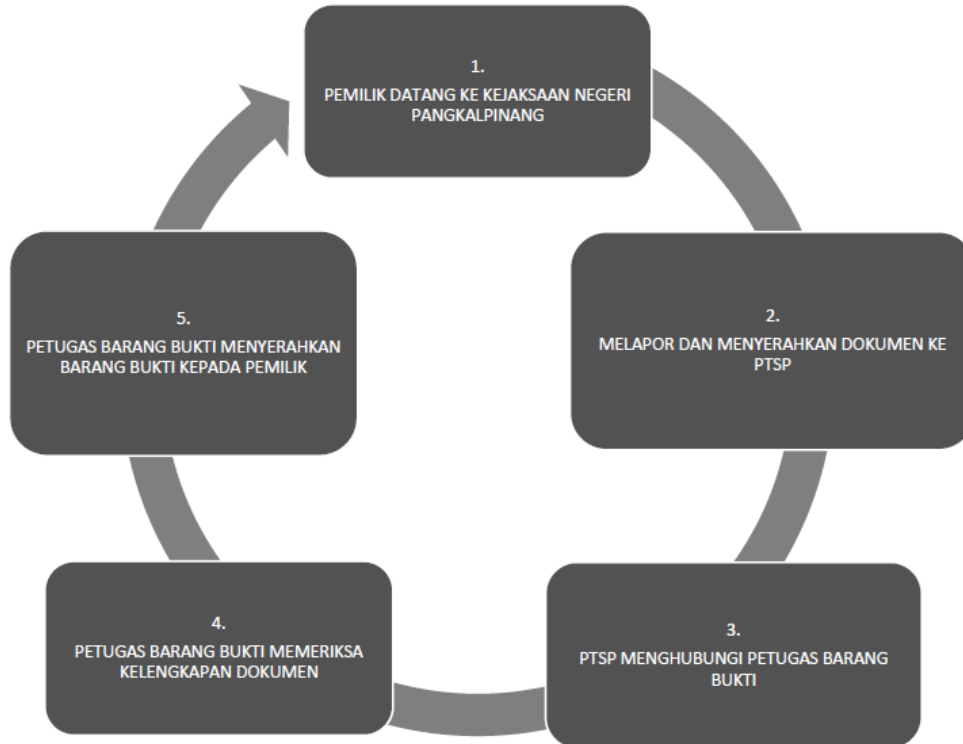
1.
PEMILIK DATANG KE KEJAKSAAN NEGERI PANGKALPINANG

2.
MELAPOR DAN MENYERAHKAN DOKUMEN KE PTSP

3.
PTSP MENGHUBUNGI PETUGAS BARANG BUKTI

4.
PETUGAS BARANG BUKTI MEMERIKSA KELENGKAPAN DOKUMEN

5.
PETUGAS BARANG BUKTI MENYERAHKAN BARANG BUKTI KEPADA PEMILIK